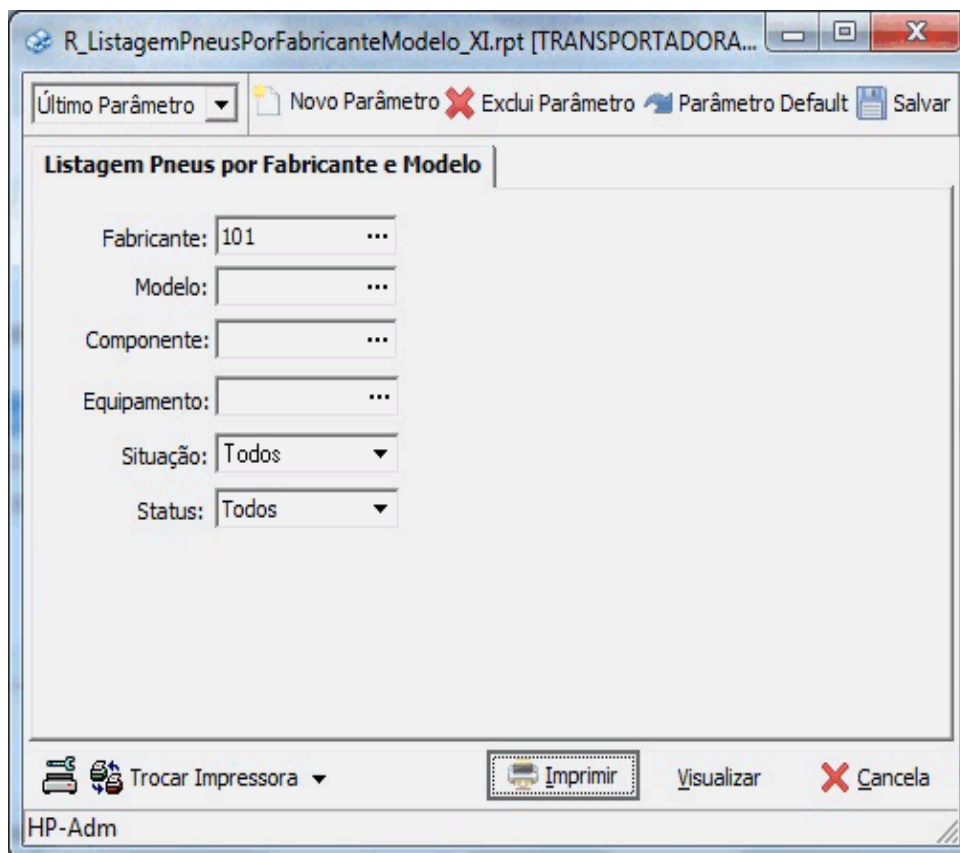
R_ListagemPneusPorFabricanteModelo_XI.rpt [TRANSPORTADORA...

Último Parâmetro

Novo Parâmetro Exclui Parâmetro Parâmetro Default Salvar

Listagem Pneus por Fabricante e Modelo

Fabricante: 101 ...

Modelo: ...

Componente: ...

Equipamento: ...

Situação: Todos

Status: Todos

Trocar Impressora

Imprimir

Visualizar

Cancela

HP-Adm